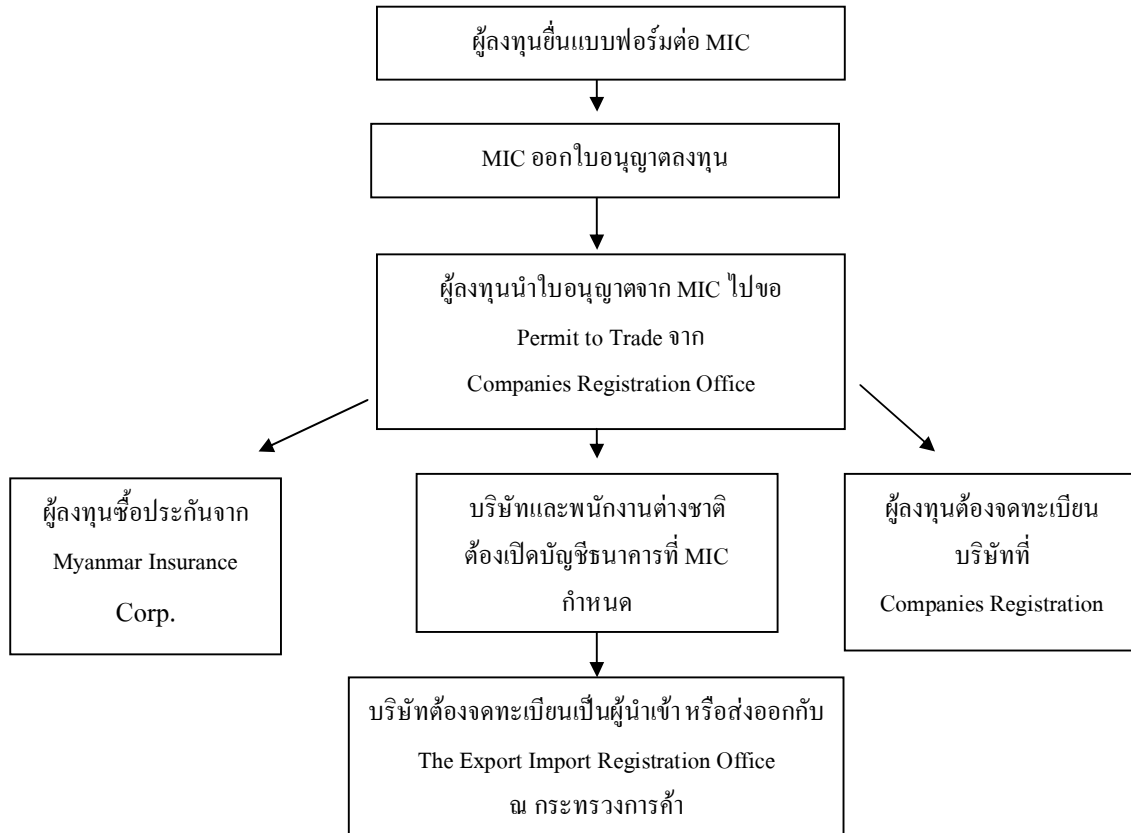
ผู้ลงทุนยื่นแบบฟอร์มต่อ MIC

MIC ออกใบอนุญาตลงทุน

ผู้ลงทุนนำใบอนุญาตจาก MIC ไปขอ Permit to Trade จาก Companies Registration Office

ผู้ลงทุนซื้อประกันจาก Myanmar Insurance Corp.

บริษัทและพนักงานต่างชาติต้องเปิดบัญชีธนาคารที่ MIC กำหนด

ผู้ลงทุนต้องจดทะเบียนบริษัทที่ Companies Registration

บริษัทต้องจดทะเบียนเป็นผู้นำเข้า หรือส่งออกกับ The Export Import Registration Office ณ กระทรวงการค้า